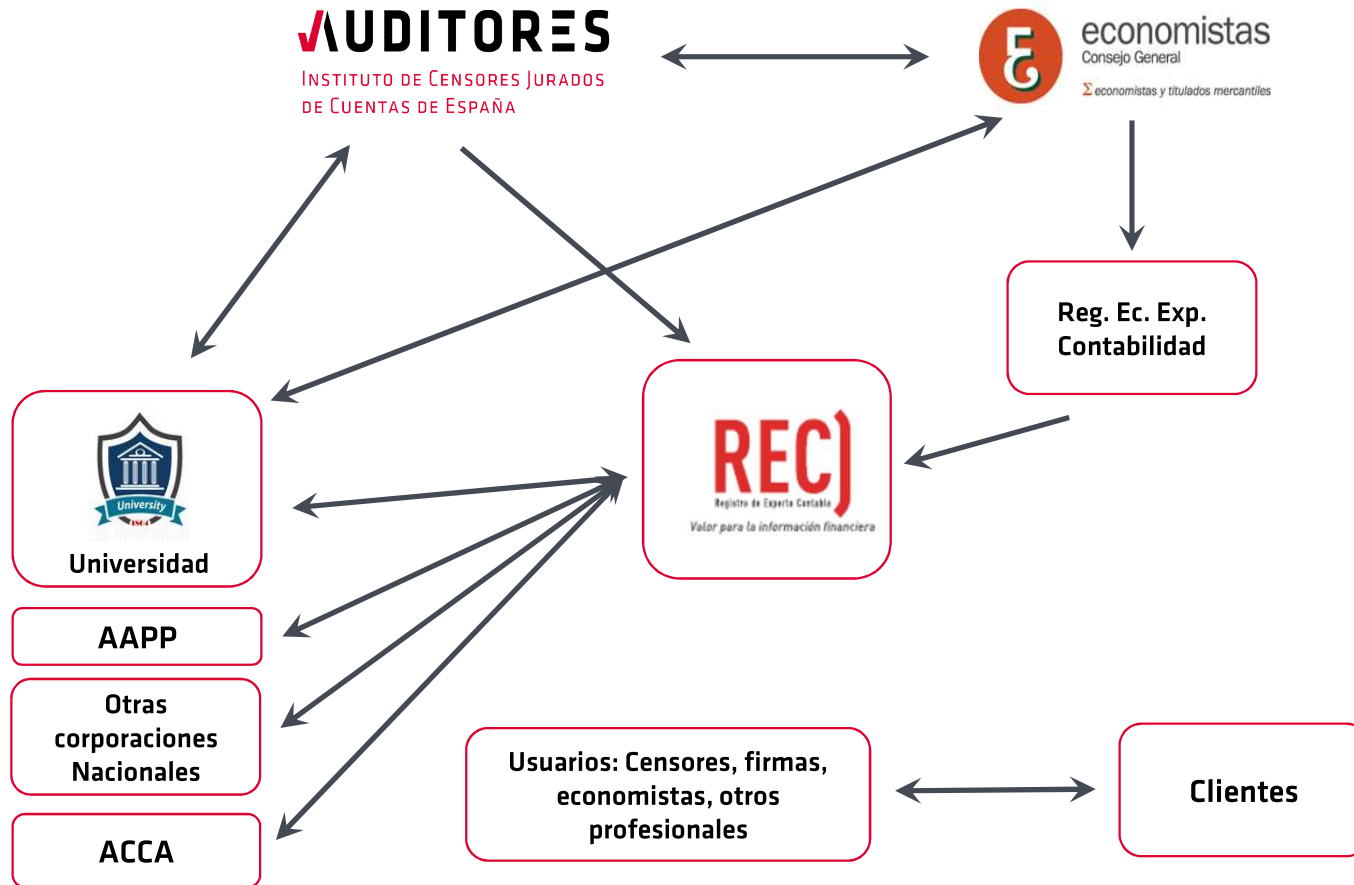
AUDITORES
INSTITUTO DE CENSORES JURADOS DE CUENTAS DE ESPAÑA

economistas
Consejo General
$\Sigma$ economistas y titulados mercantiles

Reg. Ec. Exp. Contabilidad

University
1864
Universidad

REC]
Registro de Experto Contable
Valor para la información financiera

AAPP

Otras corporaciones Nacionales

ACCA

Usuarios: Censores, firmas, economistas, otros profesionales

Clientes